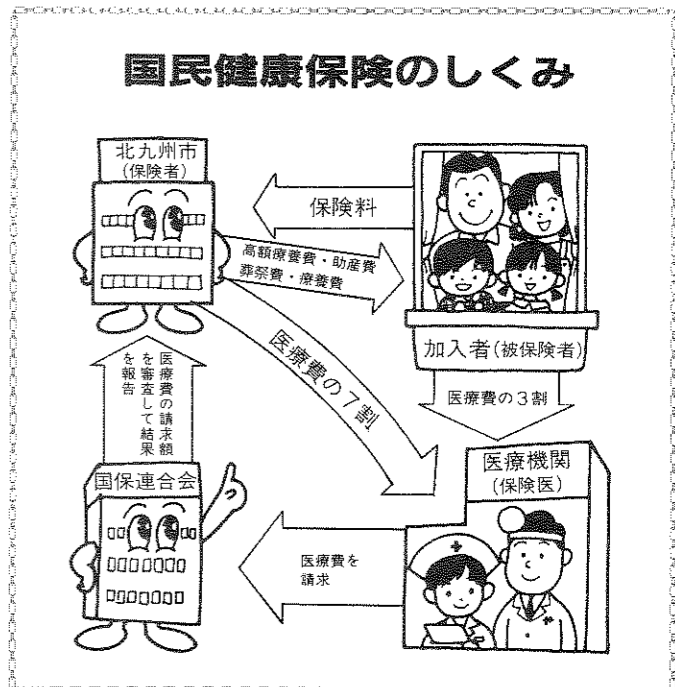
国民健康保険のしくみ

北九州市
(保険者)

保険料

高額療養費・助産費
葬祭費・療養費

加入者(被保険者)

医療費の7割

医療費の3割

医療費の請求額を審査して結果を報告

国保連合会

医療機関
(保険医)

医療費を
請求